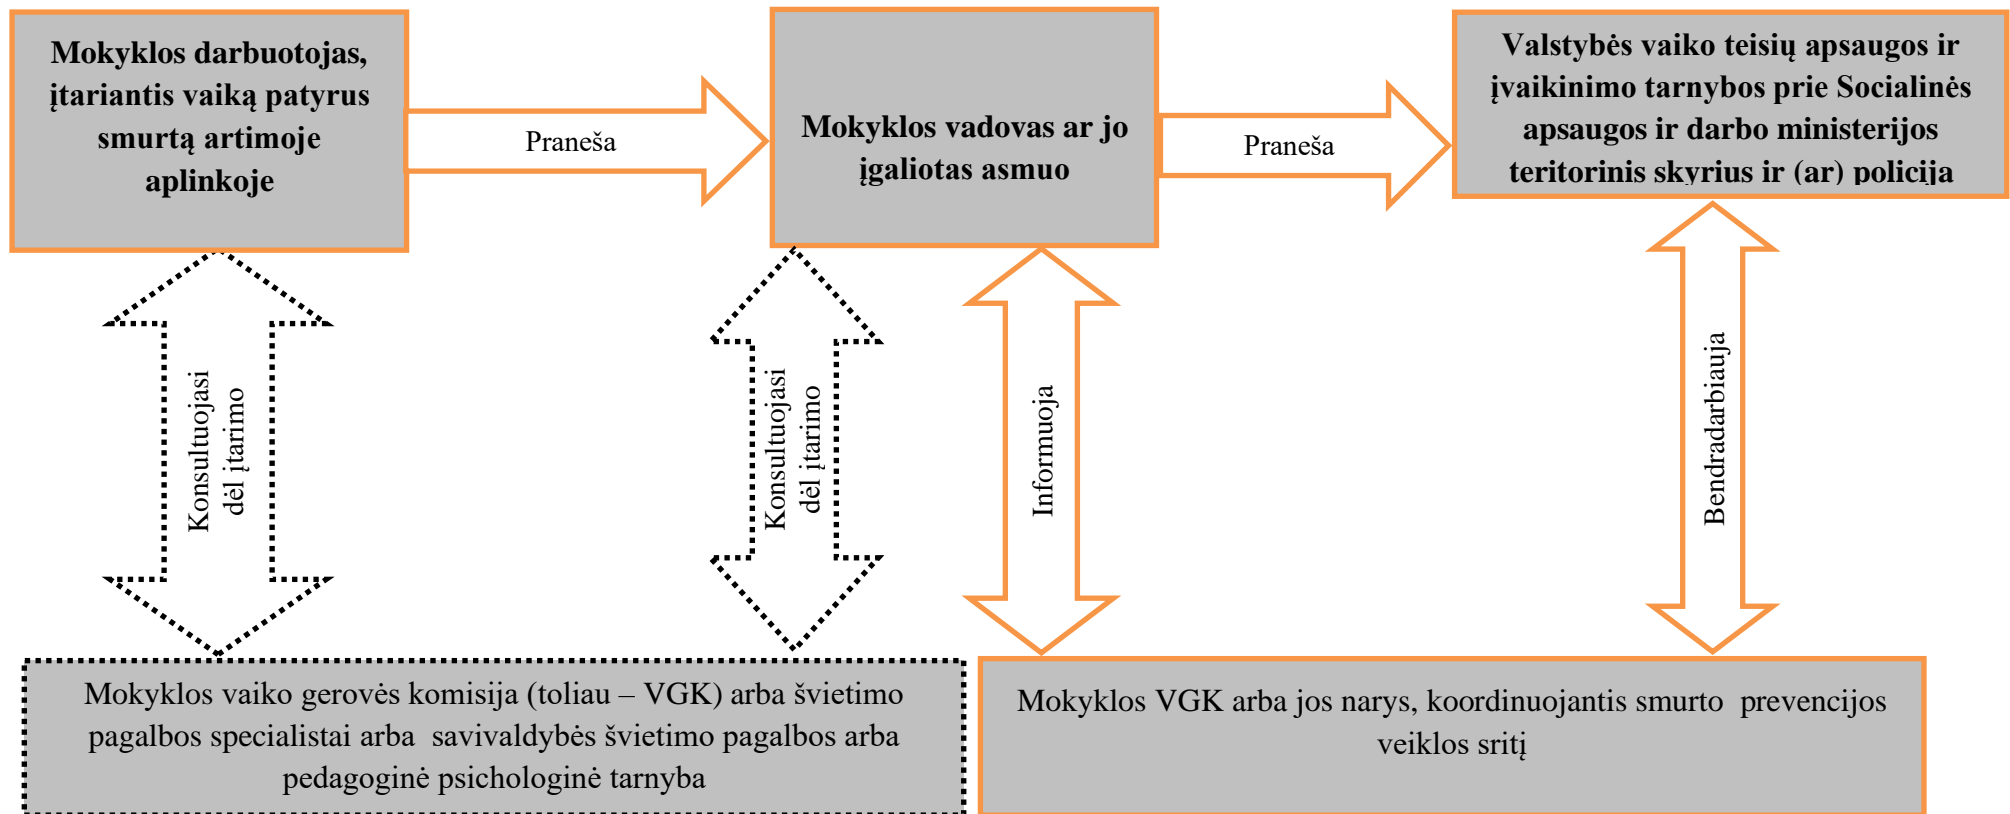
Mokyklos darbuotojas, įtariantis vaiką patyrus smurtą artimoje aplinkoje

Praneša

Mokyklos vadovas ar jo įgaliotas asmuo

Praneša

Valstybės vaiko teisių apsaugos ir įvaikinimo tarnybos prie Socialinės apsaugos ir darbo ministerijos teritorinis skyrius ir (ar) policija

Konsultuojasi dėl įtarimo

Konsultuojasi dėl įtarimo

Informuoja

Bendradarbiauja

Mokyklos vaiko gerovės komisija (toliau – VGK) arba švietimo pagalbos specialistai arba savivaldybės švietimo pagalbos arba pedagoginė psichologinė tarnyba

Mokyklos VGK arba jos narys, koordinuojantis smurto prevencijos veiklos sritį